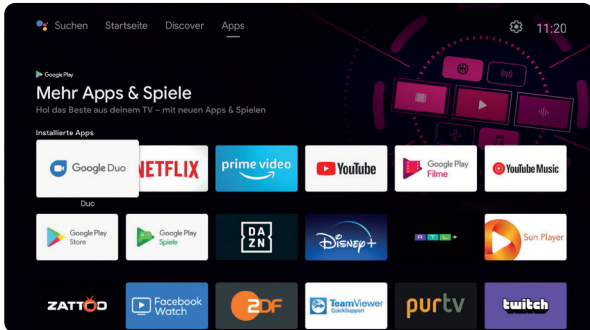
Suchen Startseite Discover Apps

11:20

Google Play

Mehr Apps & Spiele

Hol das Beste aus deinem TV – mit neuen Apps & Spielen

Installierte Apps

Google Duo

Duo

NETFLIX

prime video

YouTube

Google Play Filme

YouTube Music

Google Play Store

Google Play Spiele

DAZN

Disney+

RTL+

Sun Player

ZATTOO

Facebook Watch

ZDF

TeamViewer QuickSupport

purtv

twitch